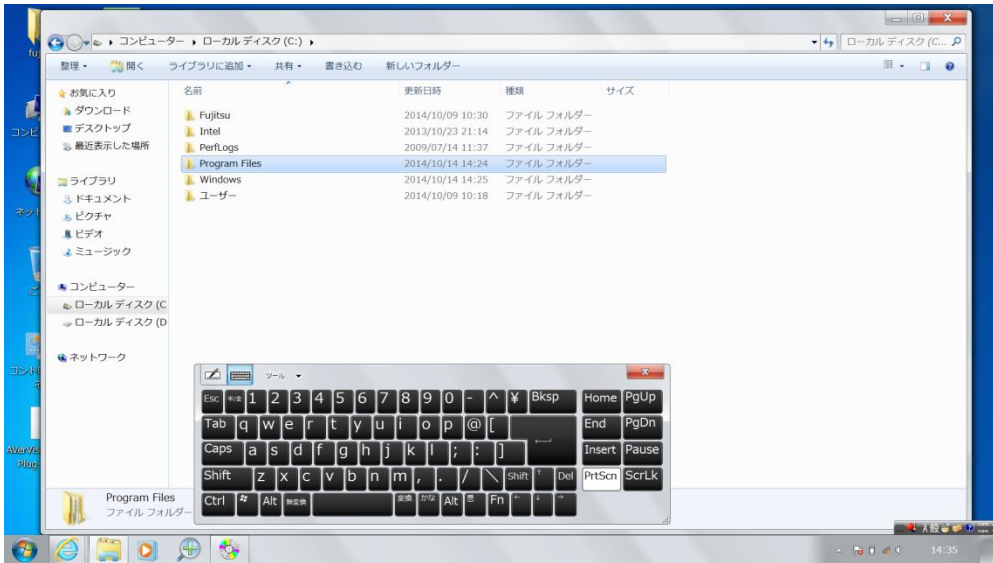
コンピューター ▸ ローカル ディスク (C:) ▸

ローカル ディスク (C...

整理 ▾ 開く ライブラリに追加 ▾ 共有 ▾ 書き込む 新しいフォルダー

お気に入り
ダウンロード
デスクトップ
最近表示した場所

ライブラリ
ドキュメント
ピクチャ
ビデオ
ミュージック

コンピューター
ローカル ディスク (C
ローカル ディスク (D

ネットワーク

| 名前 | 更新日時 | 種類 | サイズ |
|---|---|---|---|
| Fujitsu | 2014/10/09 10:30 | ファイル フォルダー | |
| Intel | 2013/10/23 21:14 | ファイル フォルダー | |
| PerfLogs | 2009/07/14 11:37 | ファイル フォルダー | |
| Program Files | 2014/10/14 14:24 | ファイル フォルダー | |
| Windows | 2014/10/14 14:25 | ファイル フォルダー | |
| ユーザー | 2014/10/09 10:18 | ファイル フォルダー | |

Program Files
ファイル フォルダー

ツール ▾

Esc 半/全 1 2 3 4 5 6 7 8 9 0 - ^ ¥ Bksp Home PgUp
Tab q w e r t y u i o p @ [ End PgDn
Caps a s d f g h j k l ; : ] Insert Pause
Shift z x c v b n m , . / \ Shift Del PrtScn ScrLk
Ctrl Alt 無変換 変換 かな Alt Fn

14:35